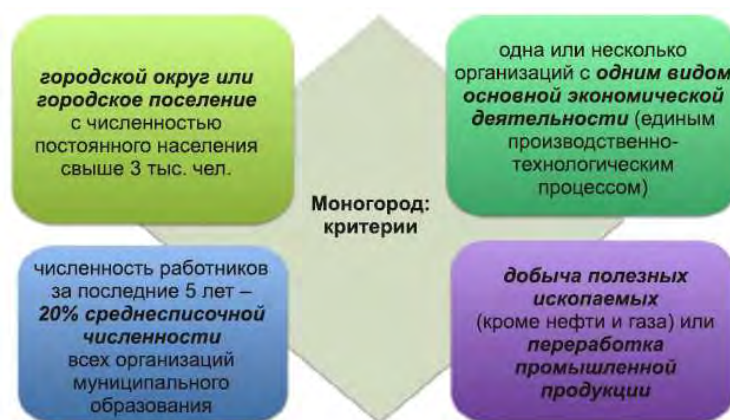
***городской округ или городское поселение*** с численностью постоянного населения свыше 3 тыс. чел.

одна или несколько организаций с ***одним видом основной экономической деятельности*** (единым производственно-технологическим процессом)

**Моногород: критерии**

численность работников за последние 5 лет – ***20% среднесписочной численности*** всех организаций муниципального образования

***добыча полезных ископаемых*** (кроме нефти и газа) или ***переработка промышленной продукции***